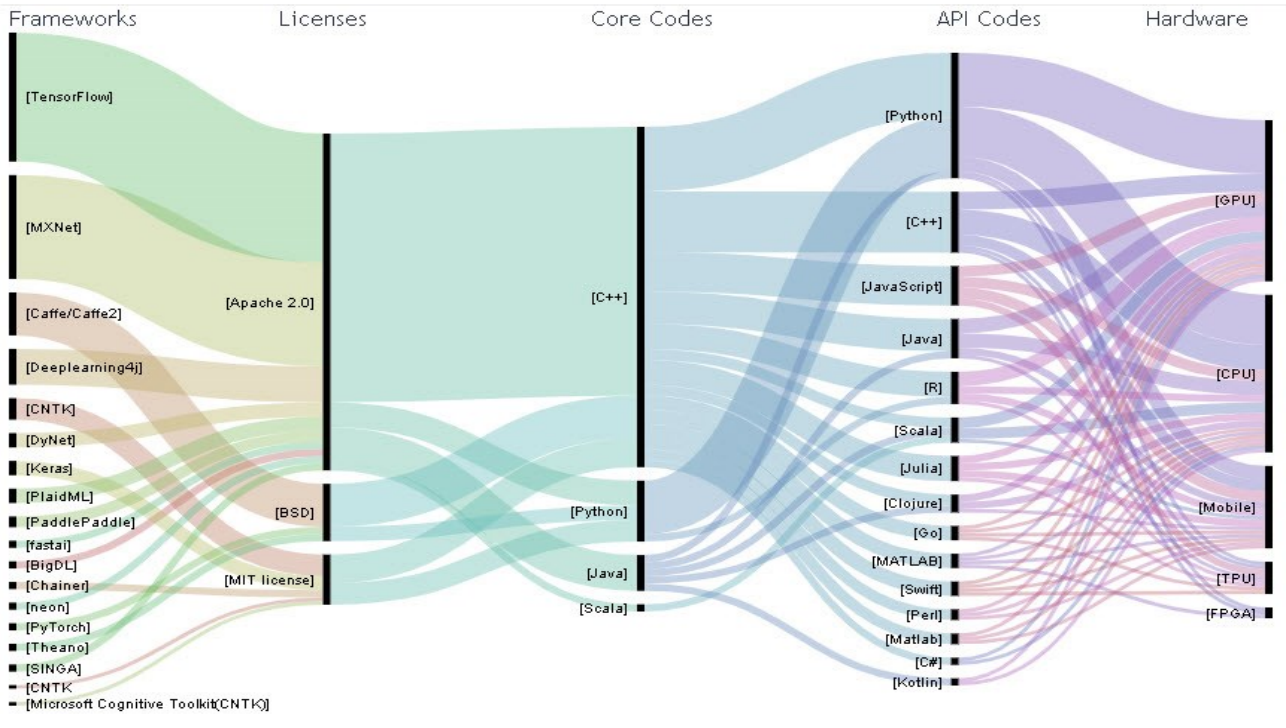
Frameworks Licenses Core Codes API Codes Hardware

[TensorFlow]
[MXNet]
[Caffe/Caffe2]
[Deeplearning4j]
[CNTK]
[DyNet]
[Keras]
[PlaidML]
[PaddlePaddle]
[fastai]
[BigDL]
[Chainer]
[neon]
[PyTorch]
[Theano]
[SINGA]
[CNTK
[Microsoft Cognitive Toolkit(CNTK)]

[Apache 2.0]
[BSD]
[MIT license]

[C++]
[Python]
[Java]
[Scala]

[Python]
[C++]
[JavaScript]
[Java]
[R]
[Scala]
[Julia]
[Clojure]
[Go]
[MATLAB]
[Swift]
[Perl]
[Matlab]
[C#]
[Kotlin]

[GPU]
[CPU]
[Mobile]
[TPU]
[FPGA]